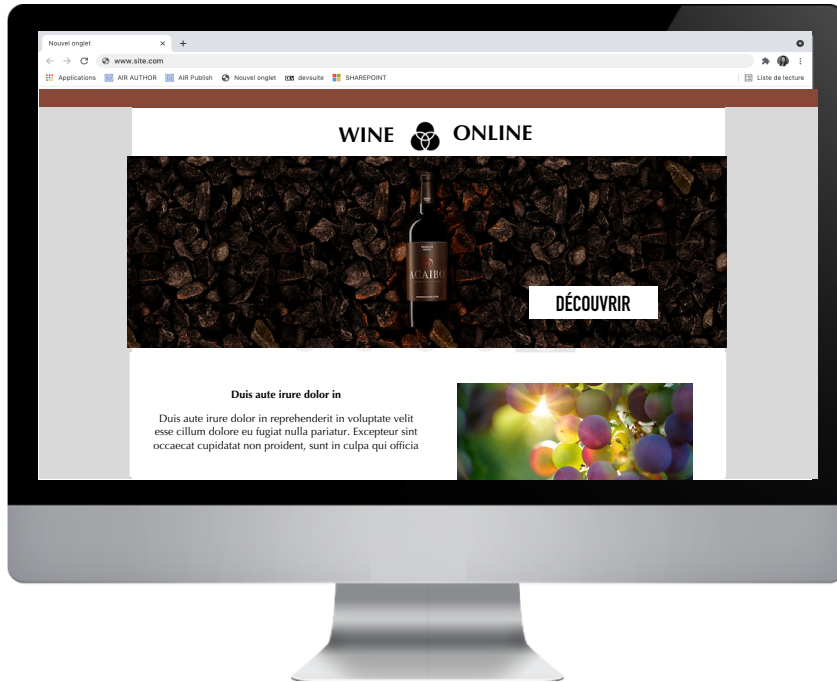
Nouvel onglet ×
+
www.site.com
Applications AIR AUTHOR AIR Publish Nouvel onglet devsuite SHAREPOINT
Liste de lecture

WINE ONLINE

ACAIBO

DÉCOUVRIR

Duis aute irure dolor in

Duis aute irure dolor in reprehenderit in voluptate velit esse cillum dolore eu fugiat nulla pariatur. Excepteur sint occaecat cupidatat non proident, sunt in culpa qui officia